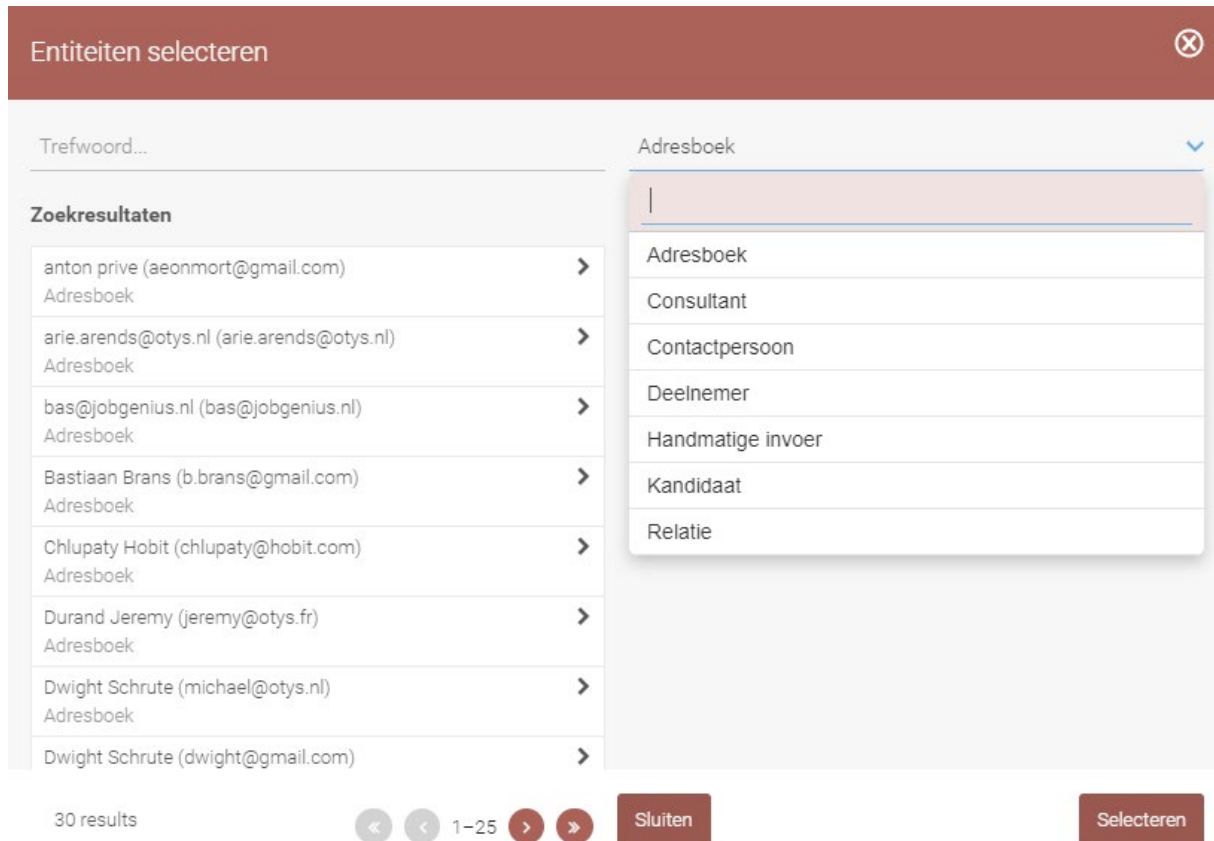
Entiteiten selecteren

Trefwoord...

Adresboek

Zoekresultaten

anton prive (aeonmort@gmail.com)
Adresboek

arie.arends@otys.nl (arie.arends@otys.nl)
Adresboek

bas@jobgenius.nl (bas@jobgenius.nl)
Adresboek

Bastiaan Brans (b.brans@gmail.com)
Adresboek

Chlupaty Hobit (chlupaty@hobit.com)
Adresboek

Durand Jeremy (jeremy@otys.fr)
Adresboek

Dwight Schrute (michael@otys.nl)
Adresboek

Dwight Schrute (dwight@gmail.com)

Adresboek
Consultant
Contactpersoon
Deelnemer
Handmatige invoer
Kandidaat
Relatie

30 results

1–25

Sluiten

Selecteren